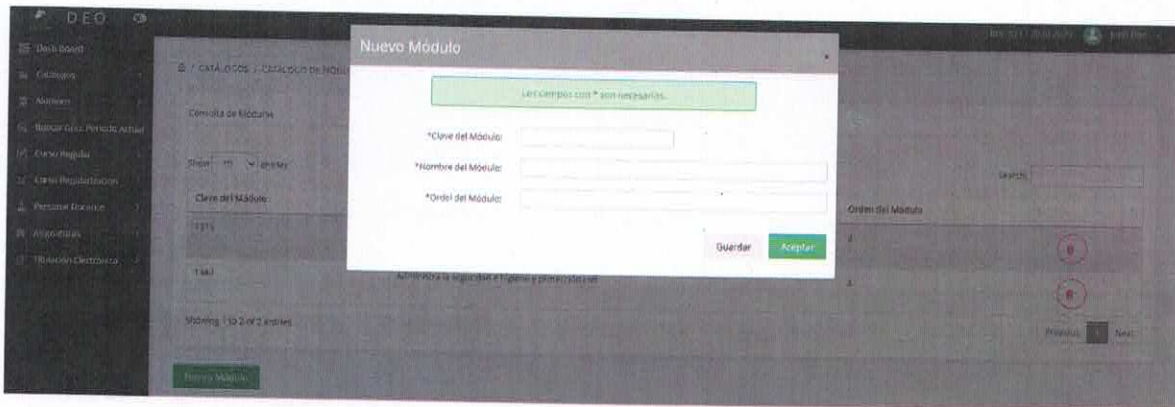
DEO

Dash Board

Catálogos

Alumnos

Buscar Grec Periodo Actual

Curso Regular

Curso Regularización

Personal Docente

Asignaturas

Titulación Electrónica

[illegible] / CATÁLOGOS / CATÁLOGO DE MÓDULOS

Consulta de Módulos

Show 10 entries

Search:

| Clave del Módulo | | Orden del Módulo | |
|---|---|---|---|
| 1371 | | 2 | |
| 1461 | Administra la seguridad e higiene y protección civil | 1 | |

Showing 1 to 2 of 2 entries

Previous 1 Next

Nuevo Módulo

Nuevo Módulo

×

Los campos con * son necesarios.

*Clave del Módulo:

*Nombre del Módulo:

*Orden del Módulo:

Guardar

Aceptar